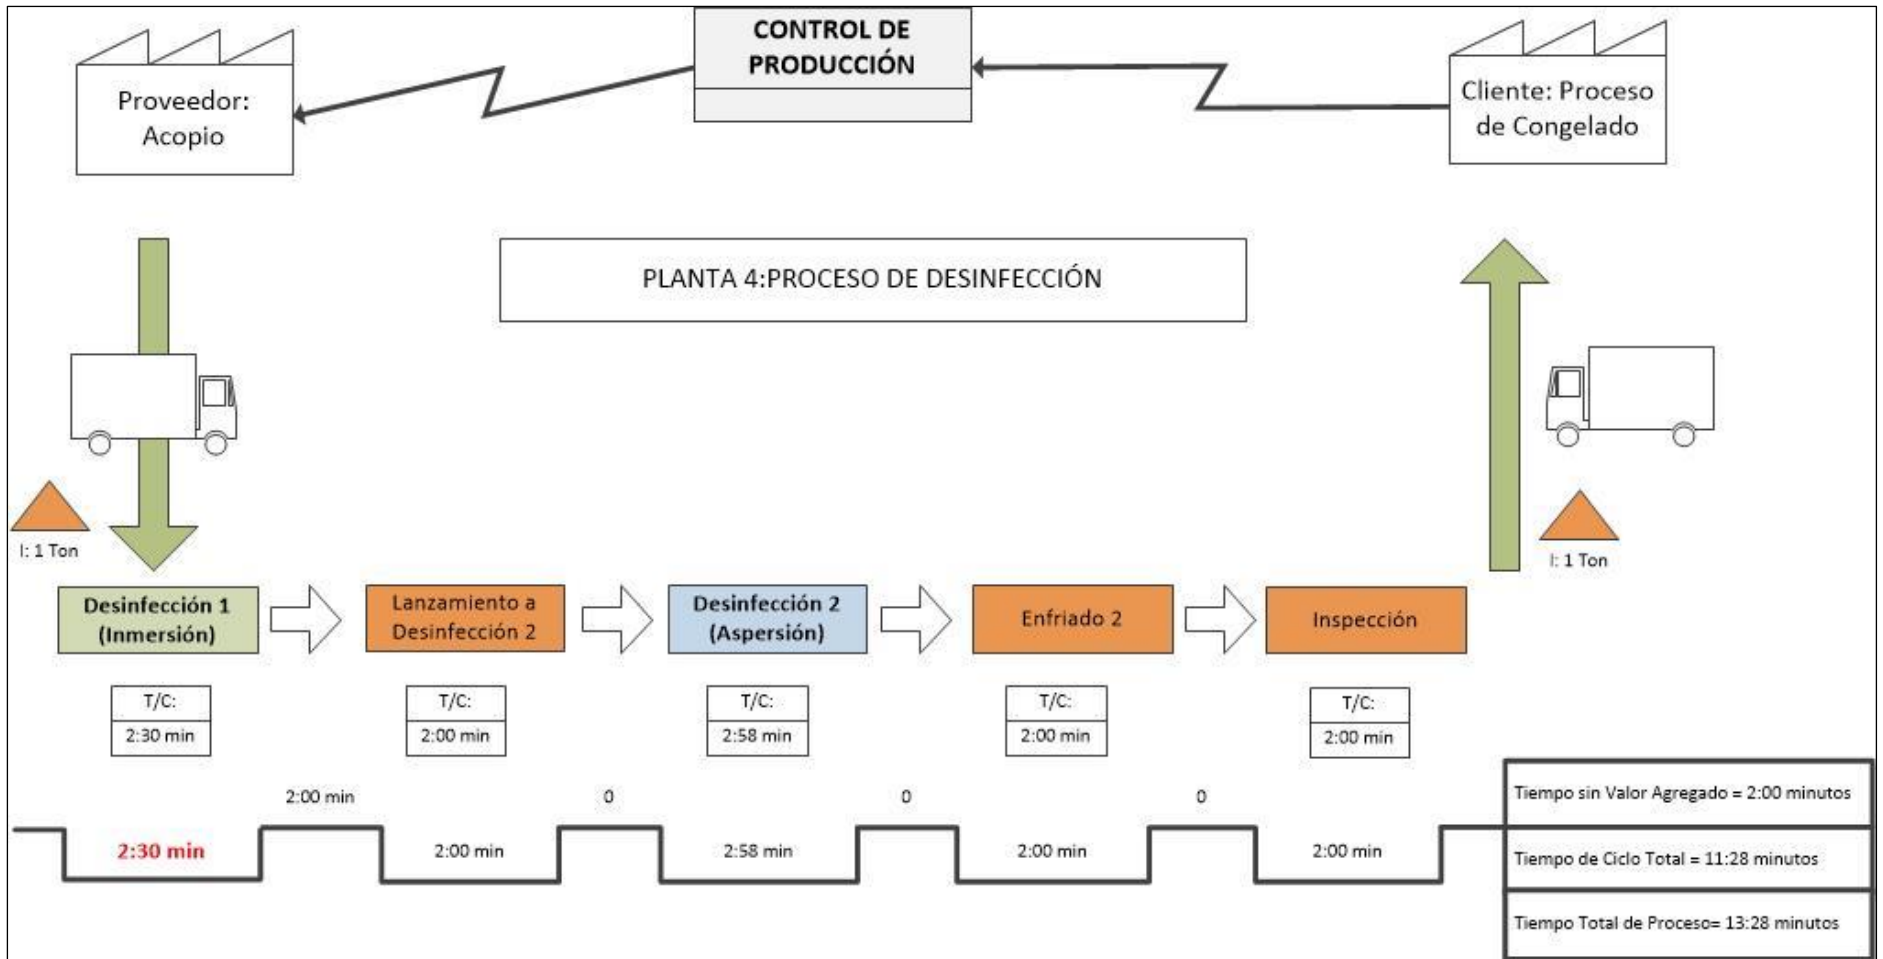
CONTROL DE PRODUCCIÓN

Proveedor: Acopio

Cliente: Proceso de Congelado

PLANTA 4:PROCESO DE DESINFECCIÓN

I: 1 Ton

I: 1 Ton

Desinfección 1 (Inmersión)

Lanzamiento a Desinfección 2

Desinfección 2 (Aspersión)

Enfriado 2

Inspección

| T/C: |
|---|
| 2:30 min |

| T/C: |
|---|
| 2:00 min |

| T/C: |
|---|
| 2:58 min |

| T/C: |
|---|
| 2:00 min |

| T/C: |
|---|
| 2:00 min |

2:00 min

0

0

0

2:30 min

2:00 min

2:58 min

2:00 min

2:00 min

| Tiempo sin Valor Agregado = 2:00 minutos |
|---|
| Tiempo de Ciclo Total = 11:28 minutos |
| Tiempo Total de Proceso= 13:28 minutos |